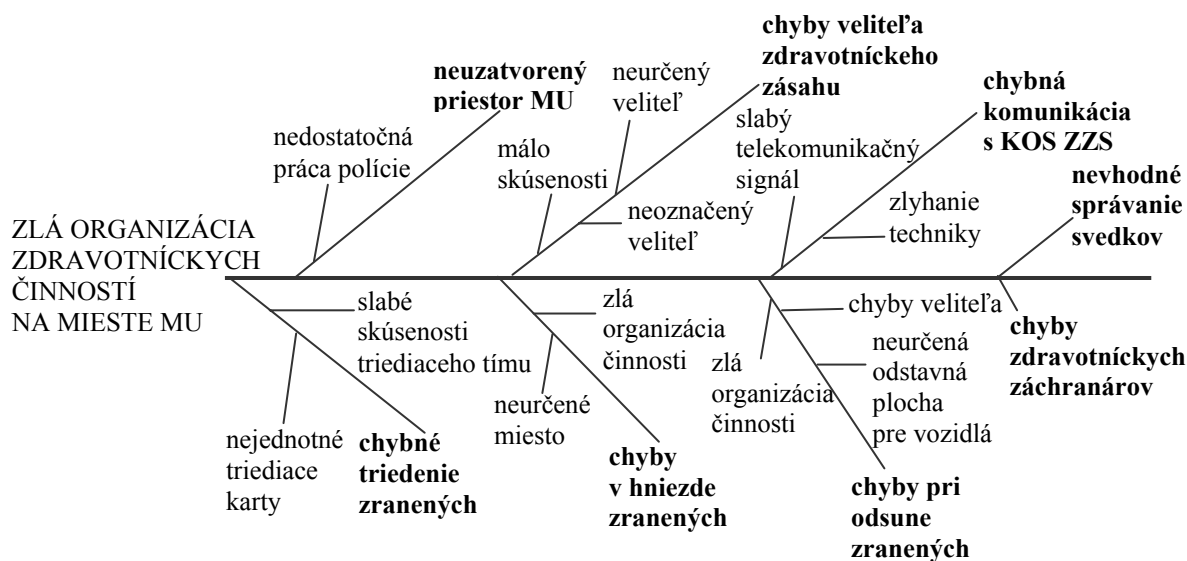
ZLÁ ORGANIZÁCIA ZDRAVOTNÍCKYCH ČINNOSTÍ NA MIESTE MU

neuzatvorený priestor MU

nedostatočná práca polície

chyby veliteľa zdravotníckeho zásahu

neurčený veliteľ

málo skúsenosti

neoznačený veliteľ

chybná komunikácia s KOS ZZS

slabý telekomunikačný signál

zlyhanie techniky

nevhodné správanie svedkov

slabé skúsenosti triediaceho tímu

nejednotné triediace karty

chybné triedenie zranených

zlá organizácia činnosti

neurčené miesto

chyby v hniezde zranených

chyby veliteľa

zlá organizácia činnosti

neurčená odstavná plocha pre vozidlá

chyby pri odsune zranených

chyby zdravotníckych záchranárov